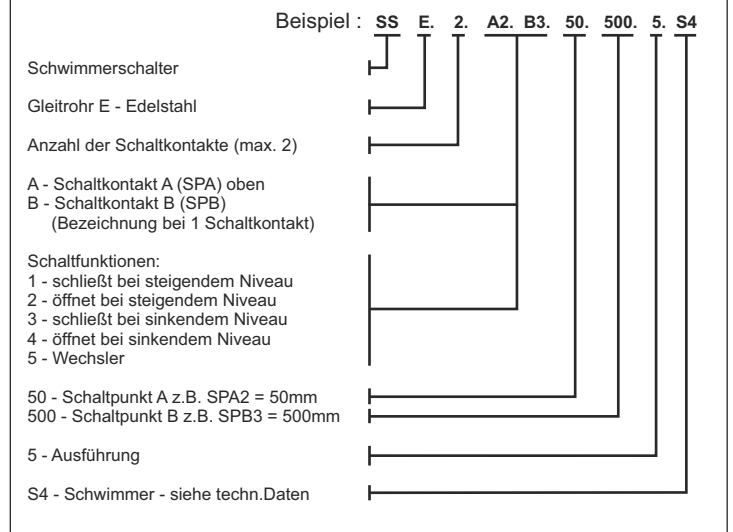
Beispiel : SS E. 2. A2. B3. 50. 500. 5. S4

Schwimmerschalter

Gleitrohr E - Edelstahl

Anzahl der Schaltkontakte (max. 2)

A - Schaltkontakt A (SPA) oben
B - Schaltkontakt B (SPB)
(Bezeichnung bei 1 Schaltkontakt)

Schaltfunktionen:
1 - schließt bei steigendem Niveau
2 - öffnet bei steigendem Niveau
3 - schließt bei sinkendem Niveau
4 - öffnet bei sinkendem Niveau
5 - Wechsler

50 - Schaltpunkt A z.B. SPA2 = 50mm
500 - Schaltpunkt B z.B. SPB3 = 500mm

5 - Ausführung

S4 - Schwimmer - siehe techn.Daten